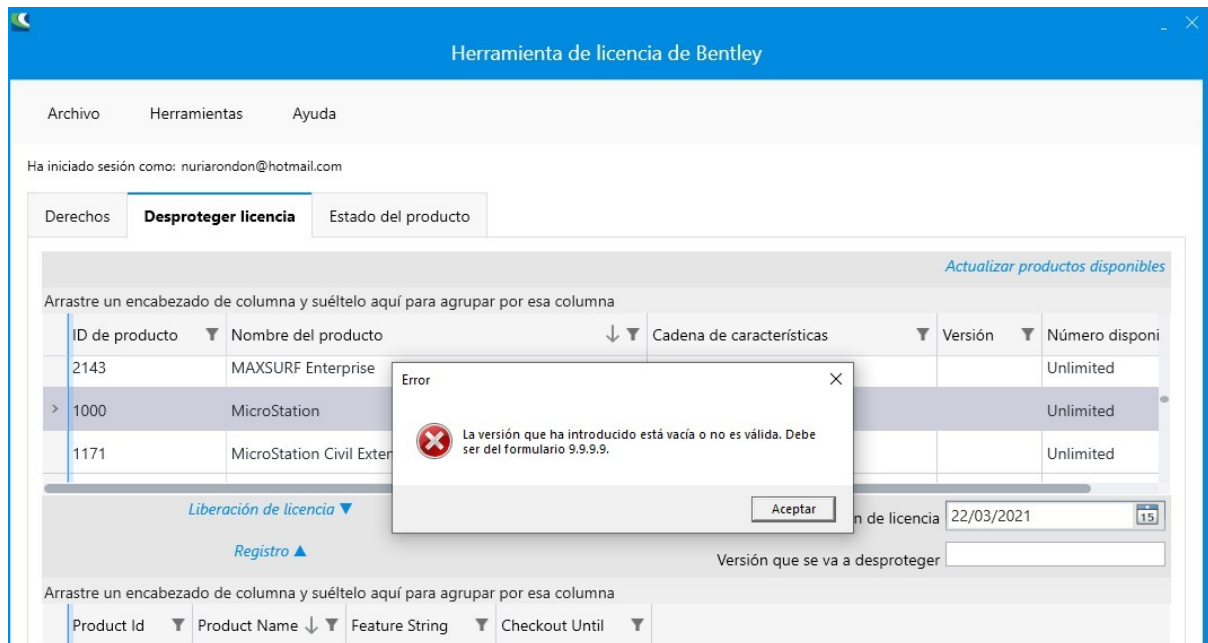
Herramienta de licencia de Bentley

Archivo Herramientas Ayuda

Ha iniciado sesión como: nuriarondon@hotmail.com

Derechos | Desproteger licencia | Estado del producto

Actualizar productos disponibles

Arrastre un encabezado de columna y suéltelo aquí para agrupar por esa columna

| ID de producto | Nombre del producto | Cadena de características | Versión | Número disponi |
|---|---|---|---|---|
| 2143 | MAXSURF Enterprise | | | Unlimited |
| 1000 | MicroStation | | | Unlimited |
| 1171 | MicroStation Civil Exten | | | Unlimited |

Error

La versión que ha introducido está vacía o no es válida. Debe ser del formulario 9.9.9.9.

Aceptar

Liberación de licencia ▼

n de licencia 22/03/2021

Registro ▲

Versión que se va a desproteger

Arrastre un encabezado de columna y suéltelo aquí para agrupar por esa columna

| Product Id | Product Name | Feature String | Checkout Until |
|---|---|---|---|